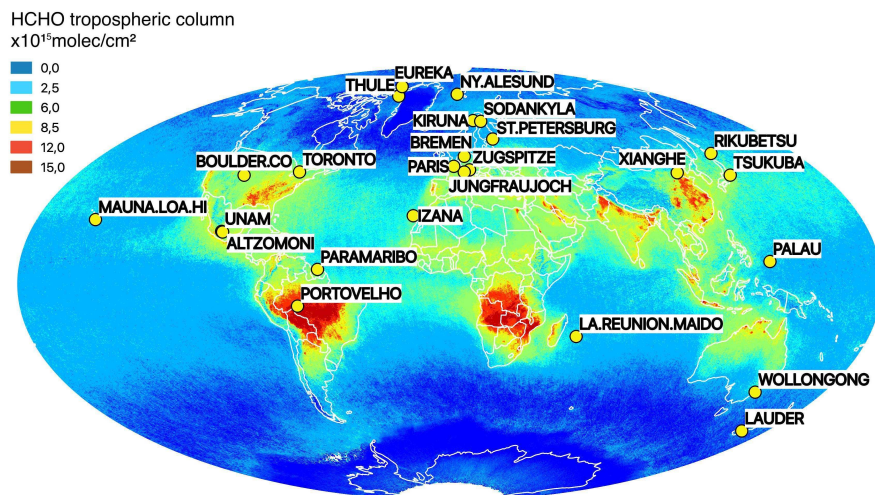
HCHO tropospheric column
x10$^{15}$molec/cm²

0,0
2,5
6,0
8,5
12,0
15,0

EUREKA
THULE
NY.ALESUND
SODANKYLA
KIRUNA
ST.PETERSBURG
BREMEN
PARIS
ZUGSPITZE
JUNGFRAUJOCH
BOULDER.CO
TORONTO
RIKUBETSU
XIANGHE
TSUKUBA
MAUNA.LOA.HI
UNAM
ALTZOMONI
IZANA
PALAU
PARAMARIBO
PORTOVELHO
LA.REUNION.MAIDO
WOLLONGONG
LAUDER